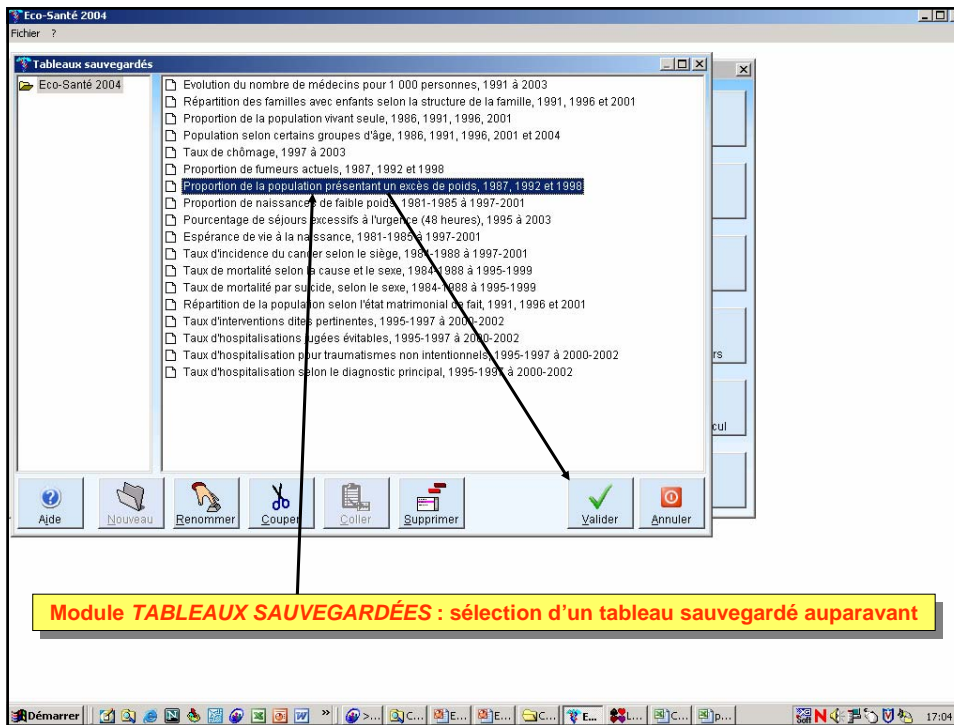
Eco-Santé 2004
Fichier ?

Tableaux sauvegardés

Eco-Santé 2004

Evolution du nombre de médecins pour 1 000 personnes, 1991 à 2003
Répartition des familles avec enfants selon la structure de la famille, 1991, 1996 et 2001
Proportion de la population vivant seule, 1986, 1991, 1996, 2001
Population selon certains groupes d'âge, 1986, 1991, 1996, 2001 et 2004
Taux de chômage, 1997 à 2003
Proportion de fumeurs actuels, 1987, 1992 et 1998
Proportion de la population présentant un excès de poids, 1987, 1992 et 1998
Proportion de naissances de faible poids, 1981-1985 à 1997-2001
Pourcentage de séjours excessifs à l'urgence (48 heures), 1995 à 2003
Espérance de vie à la naissance, 1981-1985 à 1997-2001
Taux d'incidence du cancer selon le siège, 1984-1988 à 1997-2001
Taux de mortalité selon la cause et le sexe, 1984-1988 à 1995-1999
Taux de mortalité par suicide, selon le sexe, 1984-1988 à 1995-1999
Répartition de la population selon l'état matrimonial de fait, 1991, 1996 et 2001
Taux d'interventions dites pertinentes, 1995-1997 à 2000-2002
Taux d'hospitalisations jugées évitables, 1995-1997 à 2000-2002
Taux d'hospitalisation pour traumatismes non intentionnels, 1995-1997 à 2000-2002
Taux d'hospitalisation selon le diagnostic principal, 1995-1997 à 2000-2002

rs
cul

Aide | Nouveau | Renommer | Couper | Coller | Supprimer | Valider | Annuler

Module *TABLEAUX SAUVEGARDÉES* : sélection d'un tableau sauvegardé auparavant

Démarrer | >... | C... | E... | E... | C... | E... | L... | C... | p... | 17:04